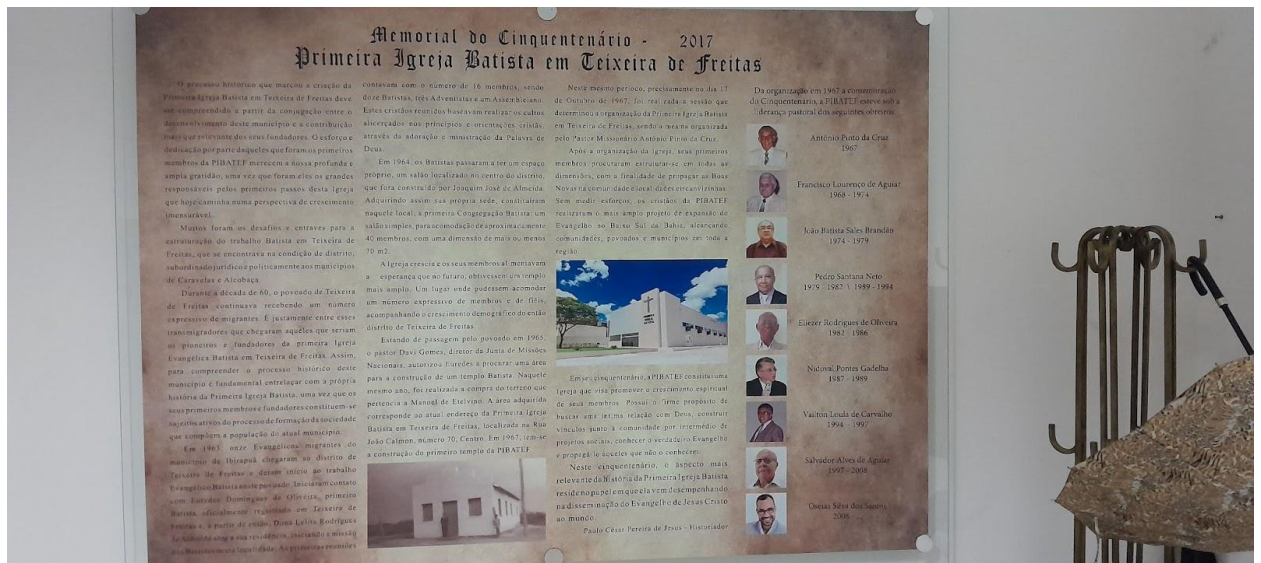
Memorial do Cinquentenário - 2017
Primeira Igreja Batista em Teixeira de Freitas

O processo histórico que marcou a criação da Primeira Igreja Batista em Teixeira de Freitas deve ser compreendido a partir da conjugação entre o desenvolvimento deste município e a contribuição mais que relevante dos seus fundadores. O esforço e dedicação por parte daqueles que foram os primeiros membros da PIBATEF merecem a nossa profunda e ampla gratidão, uma vez que foram eles os grandes responsáveis pelos primeiros passos desta Igreja que hoje caminha numa perspectiva de crescimento imensurável.

Muitos foram os desafios e entraves para a estruturação do trabalho Batista em Teixeira de Freitas, que se encontrava na condição de distrito, subordinado jurídico e politicamente aos municípios de Caravelas e Alcobaça.

Durante a década de 60, o povoado de Teixeira de Freitas continuava recebendo um número expressivo de migrantes. É justamente entre esses transmigradores que chegaram aqueles que seriam os pioneiros e fundadores da primeira Igreja Evangélica Batista em Teixeira de Freitas. Assim, para compreender o processo histórico deste município é fundamental entrelaçar com a própria história da Primeira Igreja Batista, uma vez que os seus primeiros membros e fundadores constituem-se sujeitos ativos do processo de formação da sociedade que compõem a população do atual município.

Em 1963, onze Evangélicos migrantes do município de Ibirapuã chegaram ao distrito de Teixeira de Freitas e deram início ao trabalho Evangélico Batista neste povoado. Iniciaram contato com Estevão Domingues de Oliveira, primeiro Batista oficialmente registrado em Teixeira de Freitas e, a partir de então, Dona Lelita Rodrigues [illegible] a sua residência, iniciando a missão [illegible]

contavam com o número de 16 membros, sendo doze Batistas, três Adventistas e um Assembleiano. Estes cristãos reunidos buscavam realizar os cultos alicerçados nos princípios e orientações cristãs, através da adoração e ministração da Palavra de Deus.

Em 1964, os Batistas passaram a ter um espaço próprio, um salão localizado no centro do distrito, que fora construído por Joaquim José de Almeida. Adquirindo assim sua própria sede, constituíram naquele local a primeira Congregação Batista: um salão simples, para acomodação de aproximadamente 40 membros, com uma dimensão de mais ou menos 70 m2.

A Igreja crescia e os seus membros alimentavam a esperança que no futuro, obtivessem um templo mais amplo. Um lugar onde pudessem acomodar um número expressivo de membros e de fiéis, acompanhando o crescimento demográfico do então distrito de Teixeira de Freitas.

Estando de passagem pelo povoado em 1965, o pastor Davi Gomes, diretor da Junta de Missões Nacionais, autorizou Furedes a procurar uma área para a construção de um templo Batista. Naquele mesmo ano, foi realizada a compra do terreno que pertencia a Manoel de Etelvino. A área adquirida corresponde ao atual endereço da Primeira Igreja Batista em Teixeira de Freitas, localizada na Rua João Calmon, número 70, Centro. Em 1967, tem-se a construção do primeiro templo da PIBATEF.

Neste mesmo período, precisamente no dia 17 de Outubro de 1967, foi realizada a sessão que determinou a organização da Primeira Igreja Batista em Teixeira de Freitas, sendo a mesma organizada pelo Pastor Missionário Antônio Pinto da Cruz.

Após a organização da Igreja, seus primeiros membros procuraram estruturar-se em todas as dimensões, com a finalidade de propagar as Boas Novas na comunidade local e adjacências. Sem medir esforços, os cristãos da PIBATEF realizaram o mais amplo projeto de expansão do Evangelho no Baixo Sul da Bahia, alcançando comunidades, povoados e municípios em toda a região.

Em seu cinquentenário, a PIBATEF consiste uma Igreja que visa promover o crescimento espiritual de seus membros. Possui o firme propósito de buscar uma íntima relação com Deus, construir vínculos junto à comunidade por intermédio de projetos sociais, conhecer o verdadeiro Evangelho e propagá-lo àqueles que não o conhecem.

Neste cinquentenário, o aspecto mais relevante da história da Primeira Igreja Batista reside no papel em que ela vem desempenhando na disseminação do Evangelho de Jesus Cristo ao mundo.

Paulo César Pereira de Jesus - Historiador

Da organização em 1967 à comemoração do Cinquentenário, a PIBATEF esteve sob a liderança pastoral dos seguintes obreiros:

Antônio Pinto da Cruz
1967

Francisco Lourenço de Aguiar
1968 - 1974

João Batista Sales Brandão
1974 - 1979

Pedro Santana Neto
1979 - 1982 \ 1989 - 1994

Eliezer Rodrigues de Oliveira
1982 - 1986

Nidoval Pontes Gadelha
1987 - 1989

Vailton Louia de Carvalho
1994 - 1997

Salvador Alves de Aguiar
1997 - 2008

Oseias Silva dos Santos
2008